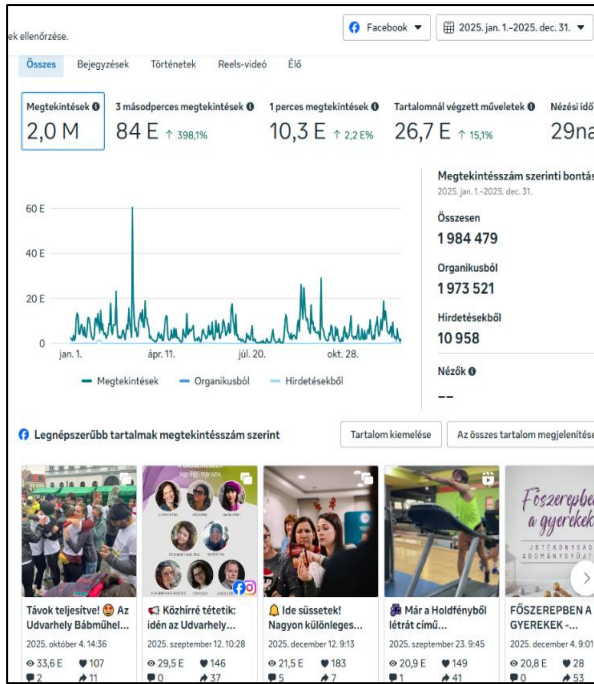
ek ellenőrzése.

Facebook ▾ | 2025. jan. 1.–2025. dec. 31. ▾

Összes | Bejegyzések | Történetek | Reels-videó | Élő

Megtekintések
2,0 M

3 másodperces megtekintések
84 E ↑ 398,1%

1 perces megtekintések
10,3 E ↑ 2,2 E%

Tartalomnál végzett műveletek
26,7 E ↑ 15,1%

Nézési idő
29na

60 E
40 E
20 E
0
jan. 1. | ápr. 11. | júl. 20. | okt. 28.

Megtekintések | Organikusból | Hirdetésekből

Megtekintésszám szerinti bontás
2025. jan. 1.–2025. dec. 31.

Összesen
1 984 479

Organikusból
1 973 521

Hirdetésekből
10 958

Nézők
--

Legnépszerűbb tartalmak megtekintésszám szerint

Tartalom kiemelése | Az összes tartalom megjelenítése

Távok teljesítve! 😍 Az Udvarhely Bábműhel...
2025. október 4. 14:36
33,6 E | 107
2 | 11

📢 Közhírré tétetik: idén az Udvarhely...
2025. szeptember 12. 10:28
29,5 E | 146
0 | 37

🔔 Ide süssetek! Nagyon különleges...
2025. december 12. 9:13
21,5 E | 183
5 | 7

🎥 Már a Holdfényből létrát című...
2025. szeptember 23. 9:45
20,9 E | 149
1 | 41

FŐSZEREPBEN A GYEREKEK -...
2025. december 4. 9:01
20,8 E | 28
0 | 53

Főszerepben a gyerekek
JÁTÉKONYSÁGI ADOMÁNYGYŰJTÉS